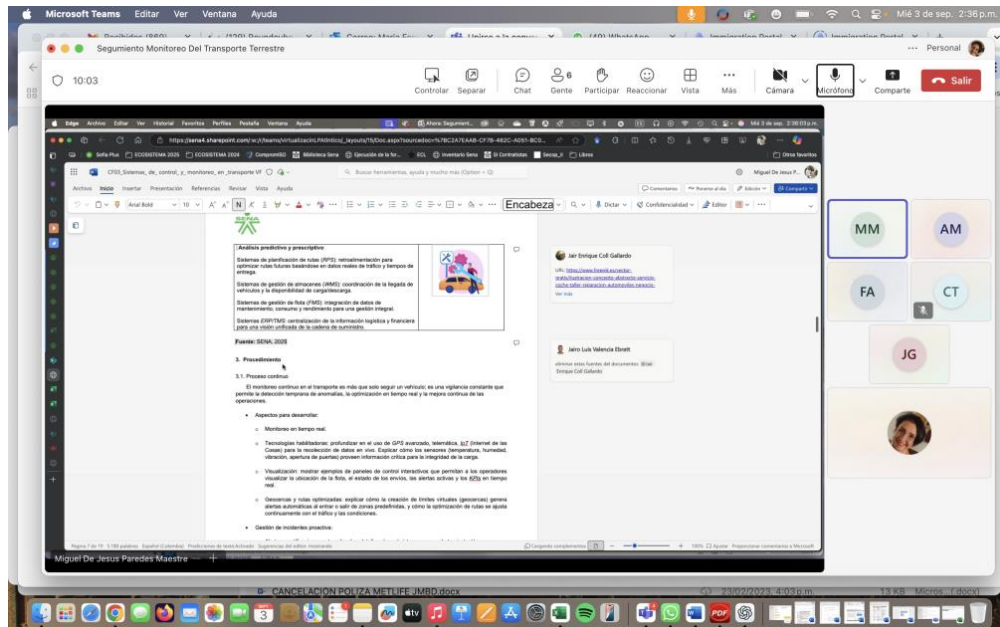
Microsoft Teams Editar Ver Ventana Ayuda

Mié 3 de sep. 2:36 p.m.

Segumiento Monitoreo Del Transporte Terrestre

Personal

10:03

Controlar Separar Chat Gente 6 Participar Reaccionar Vista Más Cámara Micrófono Comparte Salir

CF03_Sistemas_de_control_y_monitoreo_en_transporte VF

Archivo Inicio Insertar Presentación Referencias Revisar Vista Ayuda

Arial Bold 10 Encabeza

Análisis predictivo y prescriptivo:

Sistemas de planificación de rutas (RPS): retroalimentación para optimizar rutas futuras basándose en datos reales de tráfico y tiempos de entrega.

Sistemas de gestión de almacenes (WMS): coordinación de la llegada de vehículos y la disponibilidad de carga/descarga.

Sistemas de gestión de flota (FMS): integración de datos de mantenimiento, consumo y rendimiento para una gestión integral.

Sistemas ERP/TMS: centralización de la información logística y financiera para una visión unificada de la cadena de suministro.

Fuente: SENA, 2025

3. Procedimiento

3.1. Proceso continuo

El monitoreo continuo en el transporte es más que solo seguir un vehículo; es una vigilancia constante que permite la detección temprana de anomalías, la optimización en tiempo real y la mejora continua de las operaciones.

• Aspectos para desarrollar:

○ Monitoreo en tiempo real.

○ Tecnologías habilitadoras: profundizar en el uso de GPS avanzado, telemática, IoT (Internet de las Cosas) para la recolección de datos en vivo. Explicar cómo los sensores (temperatura, humedad, vibración, apertura de puertas) proveen información crítica para la integridad de la carga.

○ Visualización: mostrar ejemplos de paneles de control interactivos que permitan a los operadores visualizar la ubicación de la flota, el estado de los envíos, las alertas activas y los KPIs en tiempo real.

○ Geocercas y rutas optimizadas: explicar cómo la creación de límites virtuales (geocercas) genera alertas automáticas al entrar o salir de zonas predefinidas, y cómo la optimización de rutas se ajusta continuamente con el tráfico y las condiciones.

• Gestión de incidentes proactiva:

Jair Enrique Coll Gallardo

Jairo Luis Valencia Ebratt

MM AM FA CT JG

Miguel De Jesus Paredes Maestre

CANCELACION POLIZA METLIFE JMBD.docx 23/02/2023, 4:03 p.m. 13 KB Micros...(.docx)